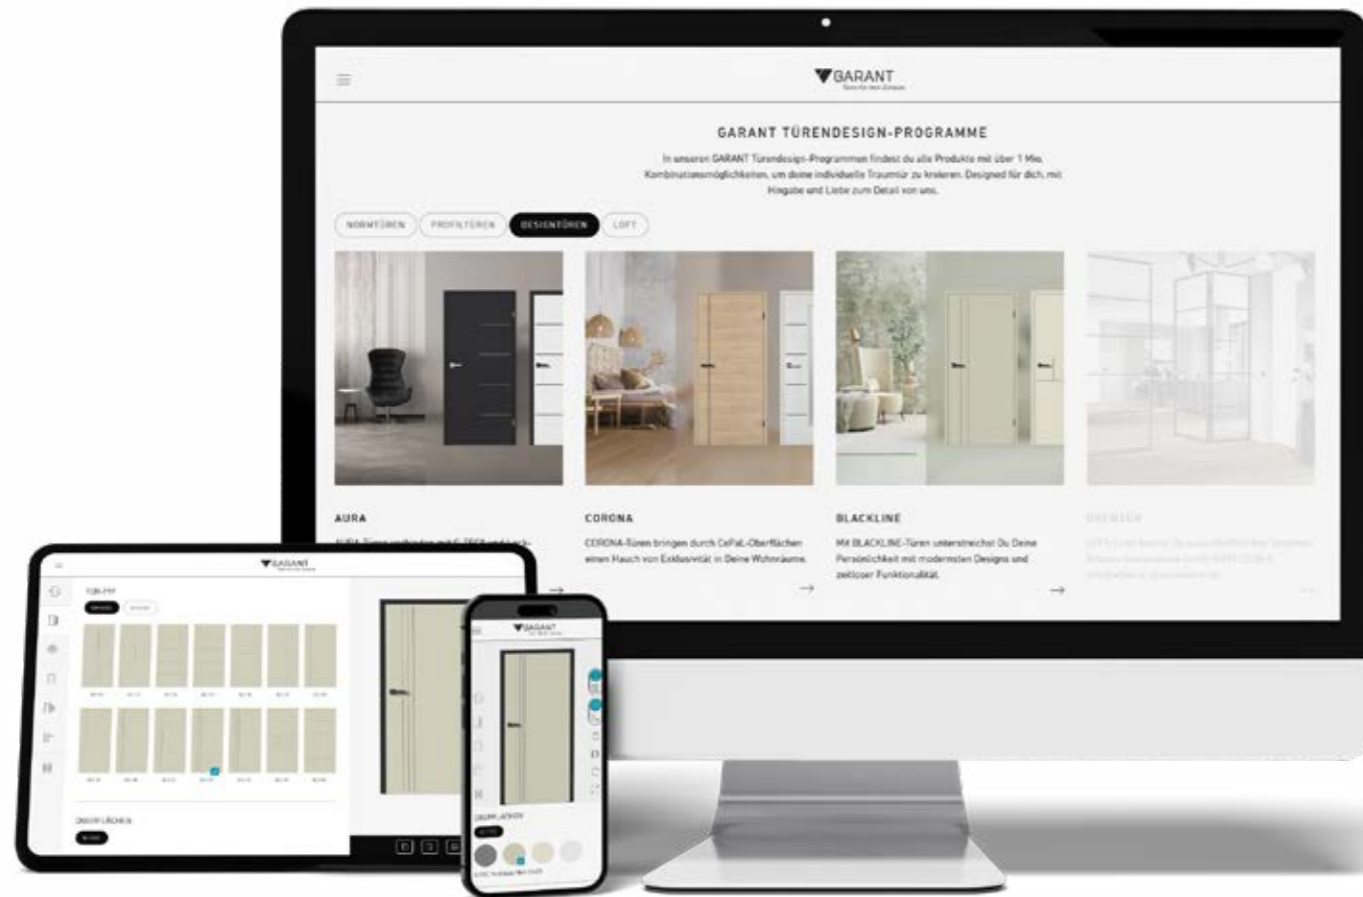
GARANT

GARANT TÜRENDESIGN-PROGRAMME

In unseren GARANT Türendesign-Programmen findest du alle Produkte mit über 1 Mio. Kombinationsmöglichkeiten, um deine individuelle Traumtür zu kreieren. Designed für dich, mit Hingabe und Liebe zum Detail von uns.

NORMTÜREN PROFILTÜREN DESIGNTÜREN LOFT

AURA
AURA-Türen verbinden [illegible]

CORONA
CORONA-Türen bringen durch CePaL-Oberflächen einen Hauch von Exklusivität in Deine Wohnräume.

BLACKLINE
Mit BLACKLINE-Türen unterstreichst Du Deine Persönlichkeit mit modernsten Designs und zeitloser Funktionalität.

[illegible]

GARANT

GARANT